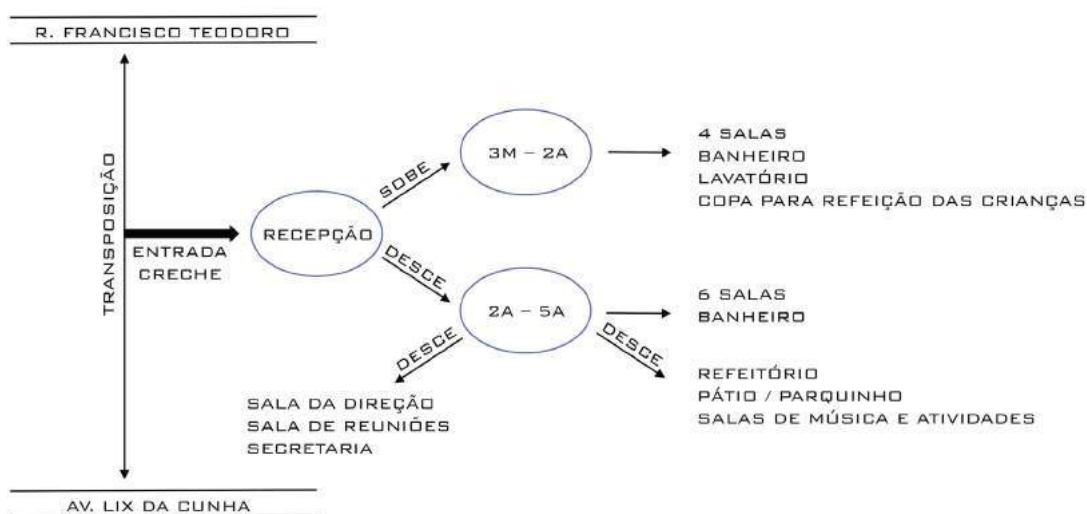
R. FRANCISCO TEODORO

TRANSPOSIÇÃO

ENTRADA
CRECHE

RECEPÇÃO

SOBE

3M – 2A

4 SALAS
BANHEIRO
LAVATÓRIO
COPA PARA REFEIÇÃO DAS CRIANÇAS

DESCE

2A – 5A

6 SALAS
BANHEIRO

DESCE

SALA DA DIREÇÃO
SALA DE REUNIÕES
SECRETARIA

DESCE

REFEITÓRIO
PÁTIO / PARQUINHO
SALAS DE MÚSICA E ATIVIDADES

AV. LIX DA CUNHA